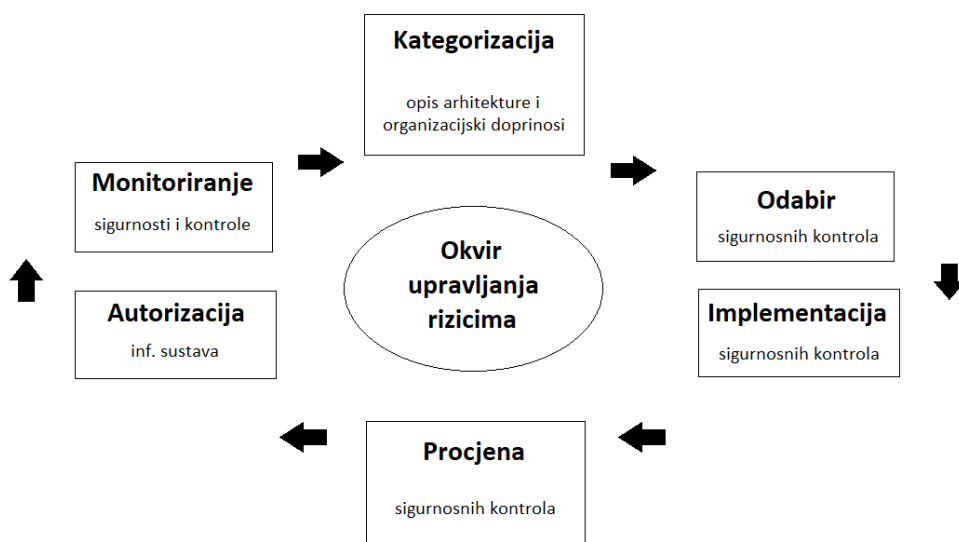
Kategorizacija

opis arhitekture i organizacijski doprinosi

Odabir

sigurnosnih kontrola

Implementacija

sigurnosnih kontrola

Procjena

sigurnosnih kontrola

Autorizacija

inf. sustava

Monitoriranje

sigurnosti i kontrole

Okvir upravljanja rizicima